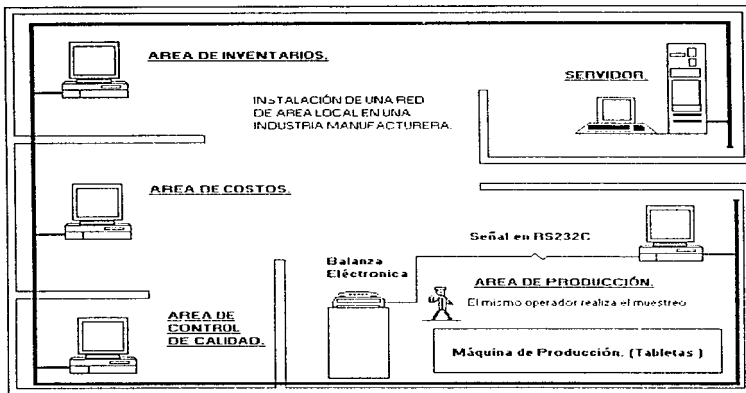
AREA DE INVENTARIOS.

SERVIDOR.

INSTALACIÓN DE UNA RED DE AREA LOCAL EN UNA INDUSTRIA MANUFACTURERA.

AREA DE COSTOS.

Señal en RS232C

Balanza Eléctronica

AREA DE PRODUCCIÓN.

El mismo operador realiza el muestreo

AREA DE CONTROL DE CALIDAD.

Máquina de Producción. (Tabletas )